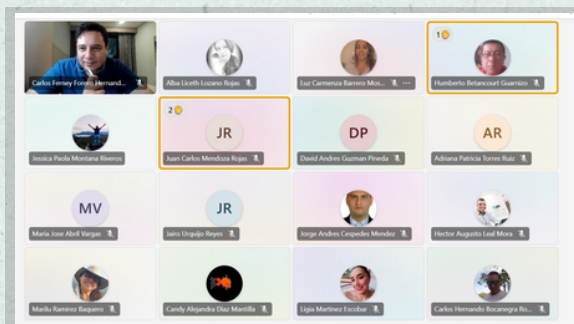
Carlos Ferney Forero Hernand...

Alba Liceth Lozano Rojas

Luz Carmenza Barrero Mos...

1

Humberto Betancourt Guarnizo

Jessica Paola Montana Riveros

2

JR

Juan Carlos Mendoza Rojas

DP

David Andres Guzman Pineda

AR

Adriana Patricia Torres Ruiz

MV

Maria Jose Abril Vargas

JR

Jairo Urquijo Reyes

Jorge Andres Cespedes Mendez

Hector Augusto Leal Mora

Marilu Ramirez Baquero

Candy Alejandra Diaz Mantilla

Ligia Martinez Escobar

Carlos Hernando Bocanegra Ro...